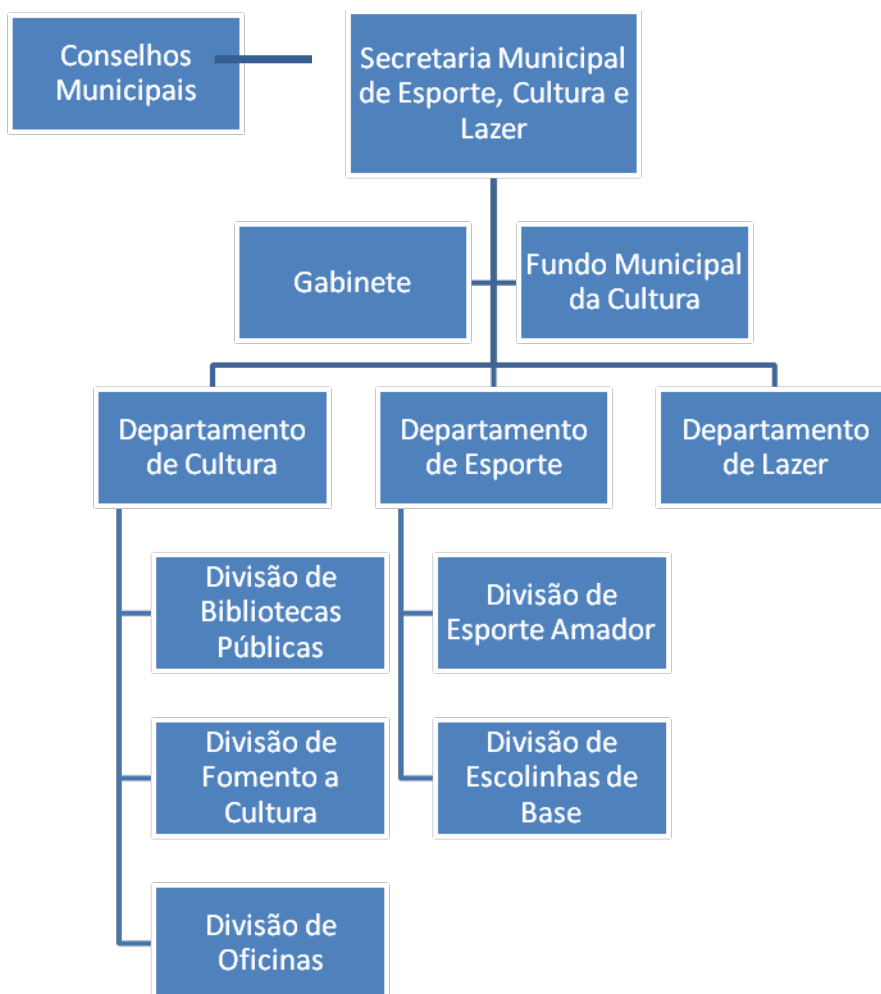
Conselhos Municipais

Secretaria Municipal de Esporte, Cultura e Lazer

Gabinete

Fundo Municipal da Cultura

Departamento de Cultura

Departamento de Esporte

Departamento de Lazer

Divisão de Bibliotecas Públicas

Divisão de Fomento a Cultura

Divisão de Oficinas

Divisão de Esporte Amador

Divisão de Escolinhas de Base